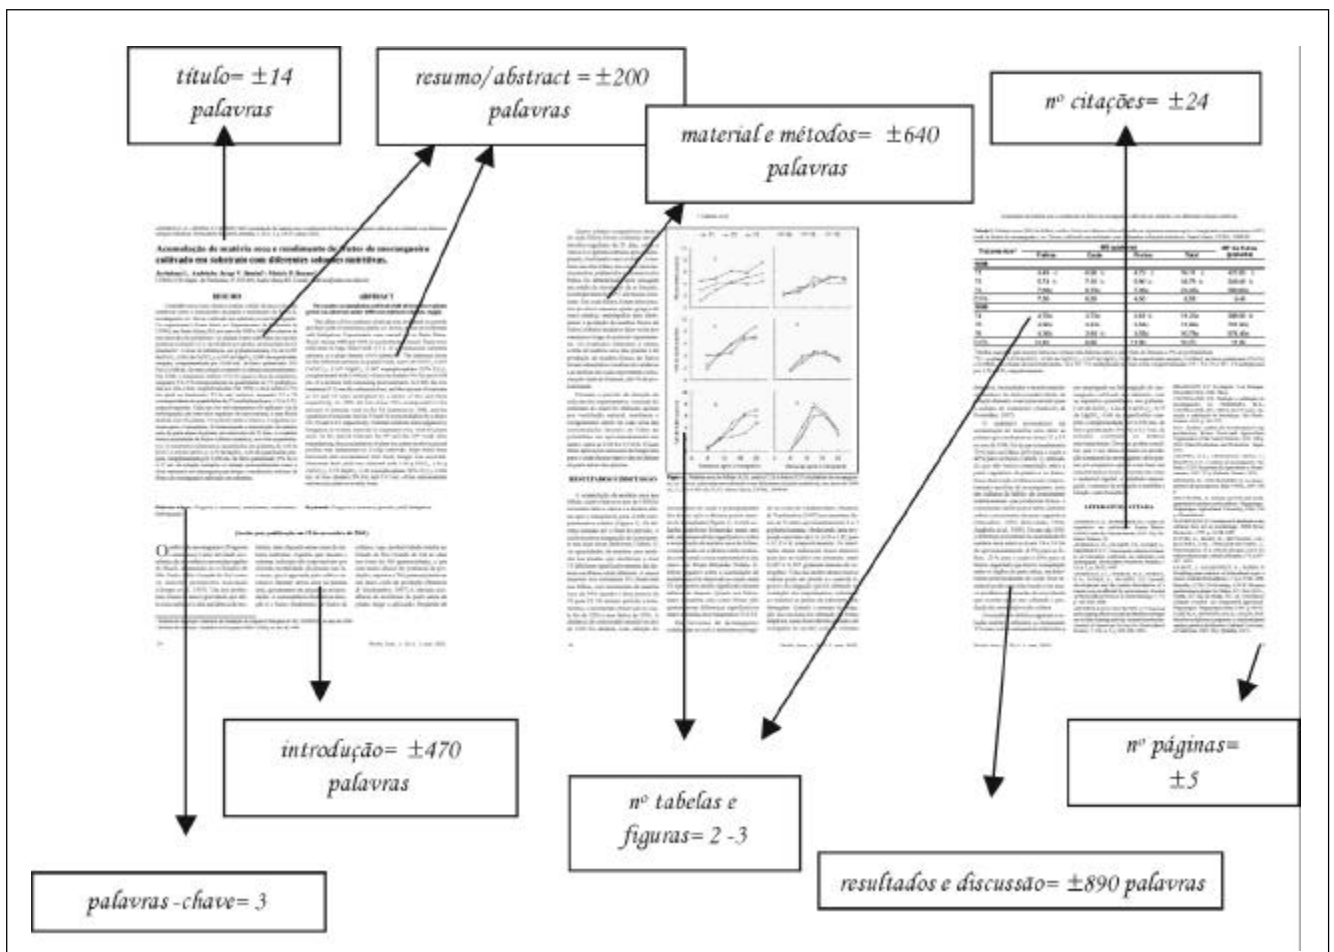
título= ±14 palavras

resumo/abstract = ±200 palavras

material e métodos= ±640 palavras

nº citações= ±24

Acumulação de matéria seca e rendimento de frutos de morangueiro cultivado em substrato com diferentes soluções nutritivas.

RESUMO

ABSTRACT

RESULTADOS E DISCUSSÃO

LITERATURA CITADA

introdução= ±470 palavras

nº tabelas e figuras= 2 -3

nº páginas= ±5

palavras -chave= 3

resultados e discussão= ±890 palavras